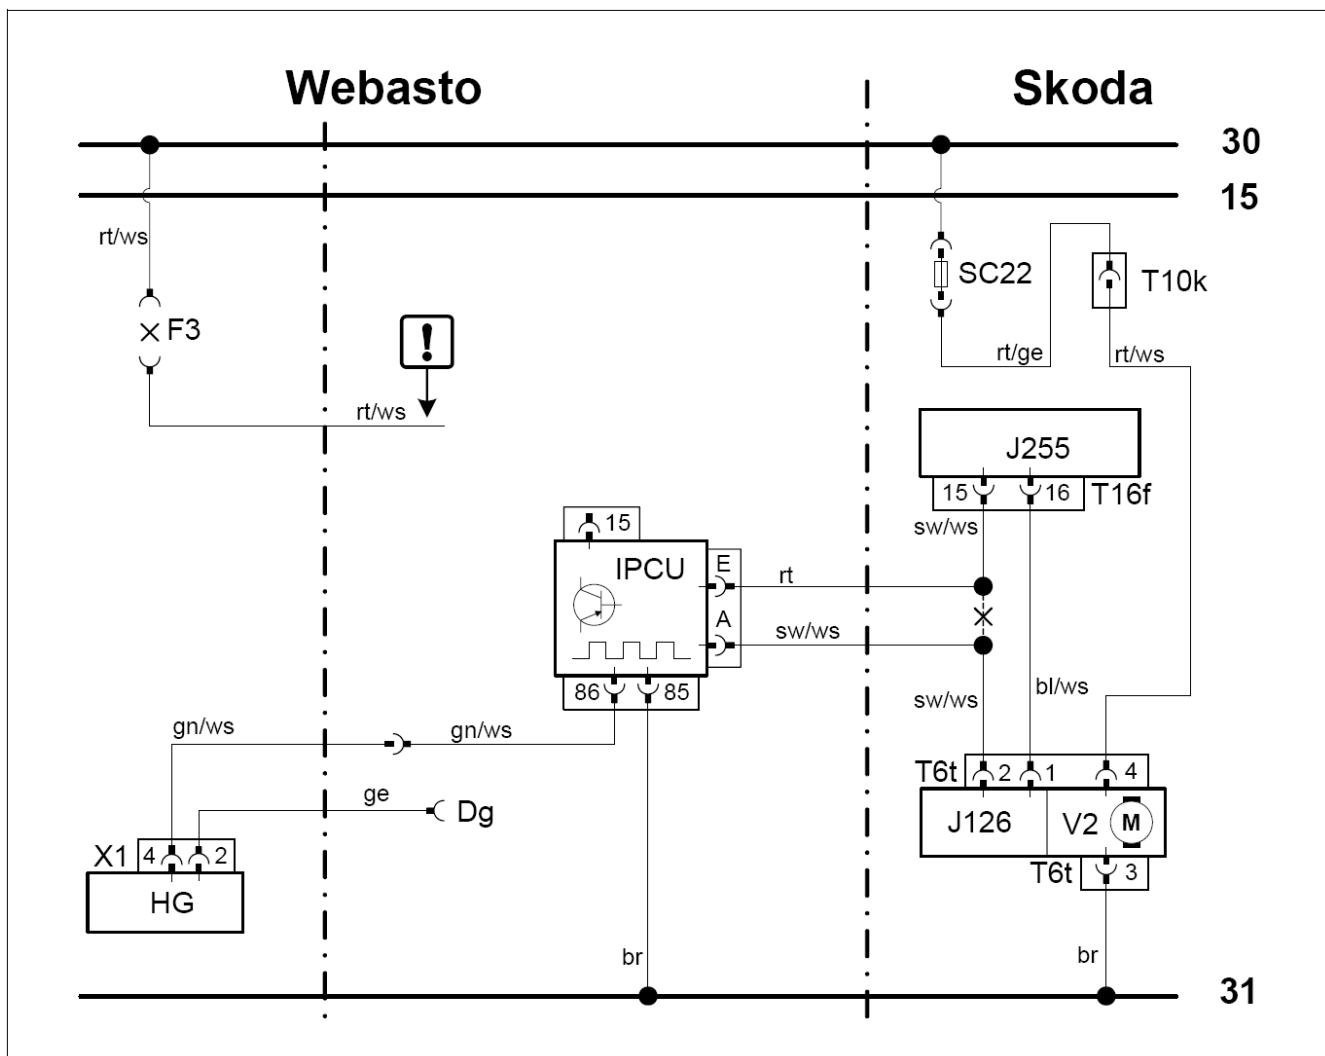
Webasto

Skoda

30

15

rt/ws

F3

!

rt/ws

SC22

T10k

rt/ge

rt/ws

J255

15

16

T16f

sw/ws

15

IPCU

E

rt

A

sw/ws

86

85

sw/ws

bl/ws

gn/ws

gn/ws

T6t

2

1

4

ge

Dg

J126

V2

M

X1

4

2

T6t

3

HG

br

br

31